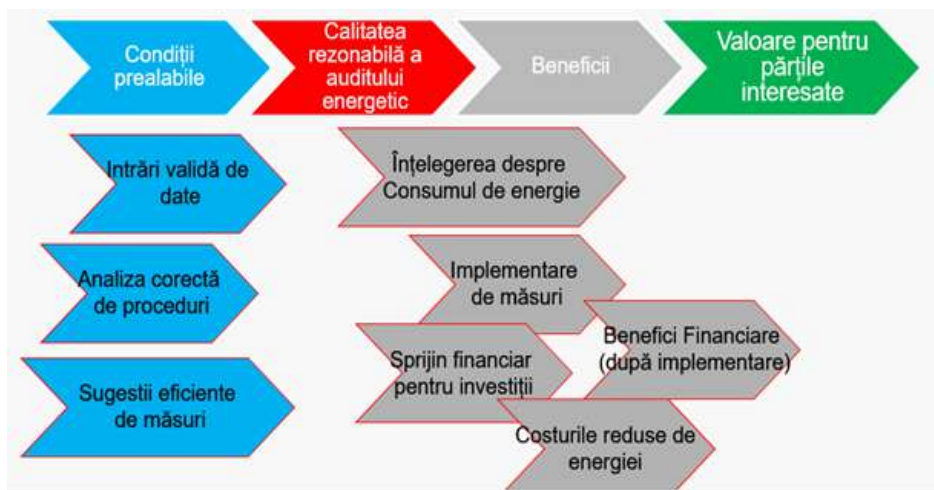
Condiții prealabile

Calitatea rezonabilă a auditului energetic

Beneficii

Valoare pentru părțile interesate

Intrări validă de date

Analiza corectă de proceduri

Sugestii eficiente de măsuri

Înțelegerea despre Consumul de energie

Implementare de măsuri

Benefici Financiare (după implementare)

Sprijin financiar pentru investiții

Costurile reduse de energiei